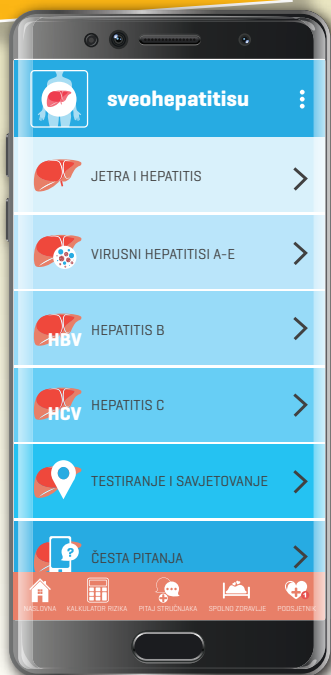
sveohepatitisu

JETRA I HEPATITIS

VIRUSNI HEPATITISI A-E

HBV HEPATITIS B

HCV HEPATITIS C

TESTIRANJE I SAVJETOVANJE

ČESTA PITANJA

NASLOVNA KALKULATOR RIZIKA PITAJ STRUČNJAKA SPOLNO ZDRAVLJE PODSJETNIK